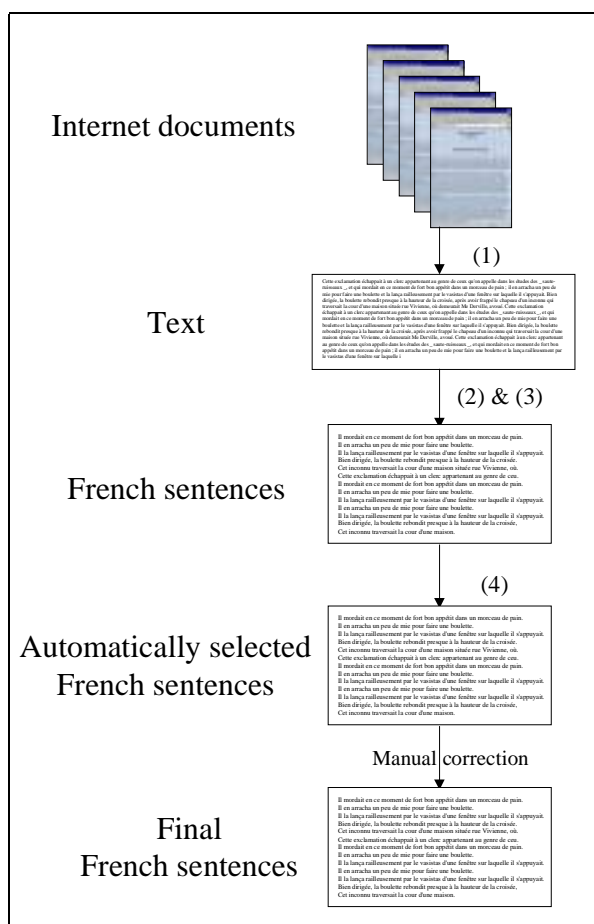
Internet documents

(1)

Text

Cette exclamation échappait à un clerc appartenant au genre de ceux qu'on appelle dans les études des _saute-ruisseaux_, et qui mordait en ce moment de fort bon appétit dans un morceau de pain ; il en arracha un peu de mie pour faire une boulette et la lança railleusement par le vasistas d'une fenêtre sur laquelle il s'appuyait. Bien dirigée, la boulette rebondit presque à la hauteur de la croisée, après avoir frappé le chapeau d'un inconnu qui traversait la cour d'une maison située rue Vivienne, où demeurait Me Derville, avoué. Cette exclamation échappait à un clerc appartenant au genre de ceux qu'on appelle dans les études des _saute-ruisseaux_, et qui mordait en ce moment de fort bon appétit dans un morceau de pain ; il en arracha un peu de mie pour faire une boulette et la lança railleusement par le vasistas d'une fenêtre sur laquelle il s'appuyait. Bien dirigée, la boulette rebondit presque à la hauteur de la croisée, après avoir frappé le chapeau d'un inconnu qui traversait la cour d'une maison située rue Vivienne, où demeurait Me Derville, avoué. Cette exclamation échappait à un clerc appartenant au genre de ceux qu'on appelle dans les études des _saute-ruisseaux_, et qui mordait en ce moment de fort bon appétit dans un morceau de pain ; il en arracha un peu de mie pour faire une boulette et la lança railleusement par le vasistas d'une fenêtre sur laquelle i

(2) & (3)

French sentences

Il mordait en ce moment de fort bon appétit dans un morceau de pain.
Il en arracha un peu de mie pour faire une boulette.
Il la lança railleusement par le vasistas d'une fenêtre sur laquelle il s'appuyait.
Bien dirigée, la boulette rebondit presque à la hauteur de la croisée.
Cet inconnu traversait la cour d'une maison située rue Vivienne, où.
Cette exclamation échappait à un clerc appartenant au genre de ceux.
Il mordait en ce moment de fort bon appétit dans un morceau de pain.
Il en arracha un peu de mie pour faire une boulette.
Il la lança railleusement par le vasistas d'une fenêtre sur laquelle il s'appuyait.
Il en arracha un peu de mie pour faire une boulette.
Il la lança railleusement par le vasistas d'une fenêtre sur laquelle il s'appuyait.
Bien dirigée, la boulette rebondit presque à la hauteur de la croisée,
Cet inconnu traversait la cour d'une maison.

(4)

Automatically selected French sentences

Il mordait en ce moment de fort bon appétit dans un morceau de pain.
Il en arracha un peu de mie pour faire une boulette.
Il la lança railleusement par le vasistas d'une fenêtre sur laquelle il s'appuyait.
Bien dirigée, la boulette rebondit presque à la hauteur de la croisée.
Cet inconnu traversait la cour d'une maison située rue Vivienne, où.
Cette exclamation échappait à un clerc appartenant au genre de ceux.
Il mordait en ce moment de fort bon appétit dans un morceau de pain.
Il en arracha un peu de mie pour faire une boulette.
Il la lança railleusement par le vasistas d'une fenêtre sur laquelle il s'appuyait.
Il en arracha un peu de mie pour faire une boulette.
Il la lança railleusement par le vasistas d'une fenêtre sur laquelle il s'appuyait.
Bien dirigée, la boulette rebondit presque à la hauteur de la croisée,
Cet inconnu traversait la cour d'une maison.

Manual correction

Final French sentences

Il mordait en ce moment de fort bon appétit dans un morceau de pain.
Il en arracha un peu de mie pour faire une boulette.
Il la lança railleusement par le vasistas d'une fenêtre sur laquelle il s'appuyait.
Bien dirigée, la boulette rebondit presque à la hauteur de la croisée.
Cet inconnu traversait la cour d'une maison située rue Vivienne, où.
Cette exclamation échappait à un clerc appartenant au genre de ceux.
Il mordait en ce moment de fort bon appétit dans un morceau de pain.
Il en arracha un peu de mie pour faire une boulette.
Il la lança railleusement par le vasistas d'une fenêtre sur laquelle il s'appuyait.
Il en arracha un peu de mie pour faire une boulette.
Il la lança railleusement par le vasistas d'une fenêtre sur laquelle il s'appuyait.
Bien dirigée, la boulette rebondit presque à la hauteur de la croisée,
Cet inconnu traversait la cour d'une maison.